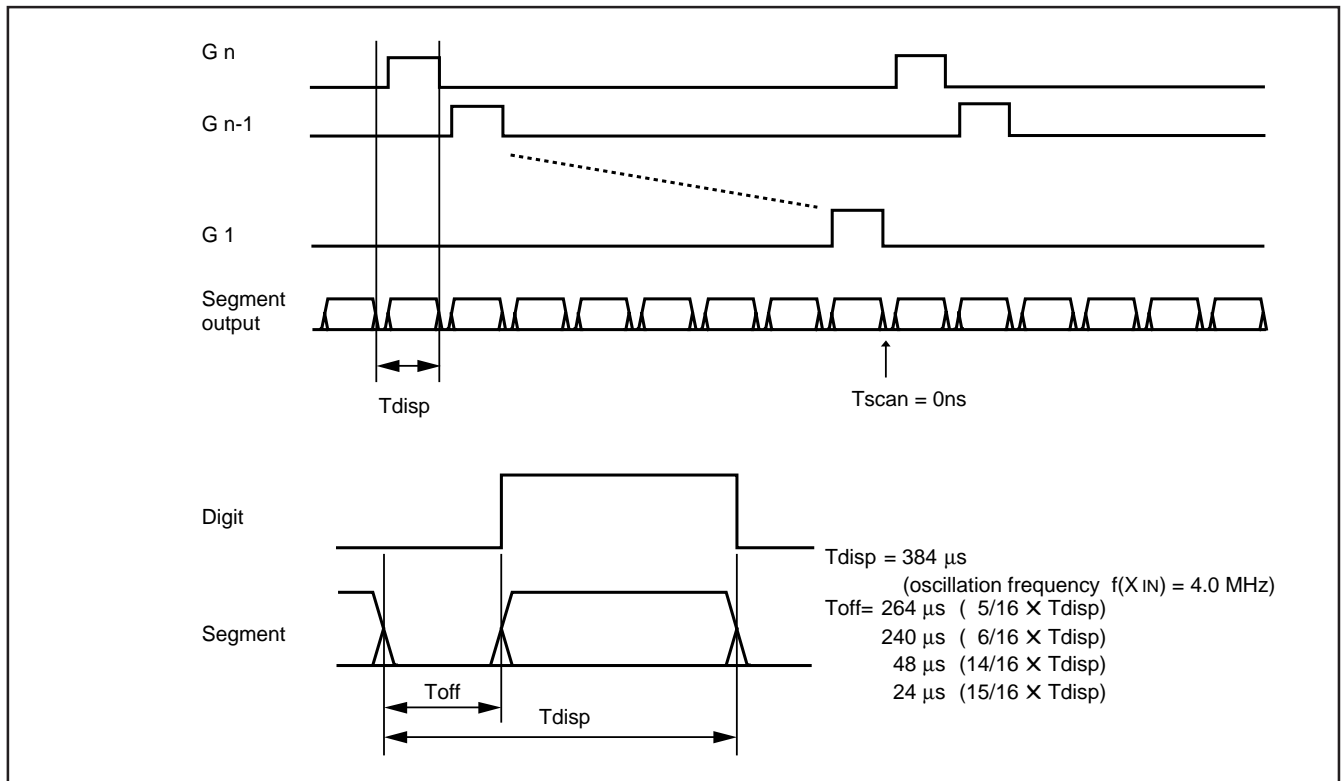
G n

G n-1

G 1

Segment output

Tdisp

Tscan = 0ns

Digit

Segment

Toff

Tdisp

Tdisp = 384 µs
(oscillation frequency $f(X_{IN})$ = 4.0 MHz)
Toff= 264 µs ( 5/16 × Tdisp)
240 µs ( 6/16 × Tdisp)
48 µs (14/16 × Tdisp)
24 µs (15/16 × Tdisp)